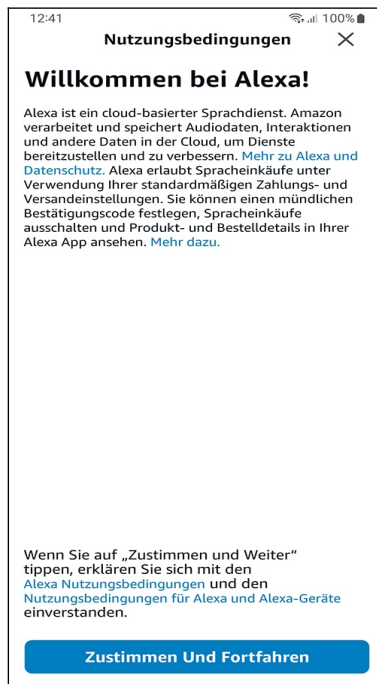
12:41 100%

Nutzungsbedingungen ×

Willkommen bei Alexa!

Alexa ist ein cloud-basierter Sprachdienst. Amazon verarbeitet und speichert Audiodaten, Interaktionen und andere Daten in der Cloud, um Dienste bereitzustellen und zu verbessern. Mehr zu Alexa und Datenschutz. Alexa erlaubt Spracheinkäufe unter Verwendung Ihrer standardmäßigen Zahlungs- und Versandeinstellungen. Sie können einen mündlichen Bestätigungscode festlegen, Spracheinkäufe ausschalten und Produkt- und Bestelldetails in Ihrer Alexa App ansehen. Mehr dazu.

Wenn Sie auf „Zustimmen und Weiter" tippen, erklären Sie sich mit den Alexa Nutzungsbedingungen und den Nutzungsbedingungen für Alexa und Alexa-Geräte einverstanden.

Zustimmen Und Fortfahren